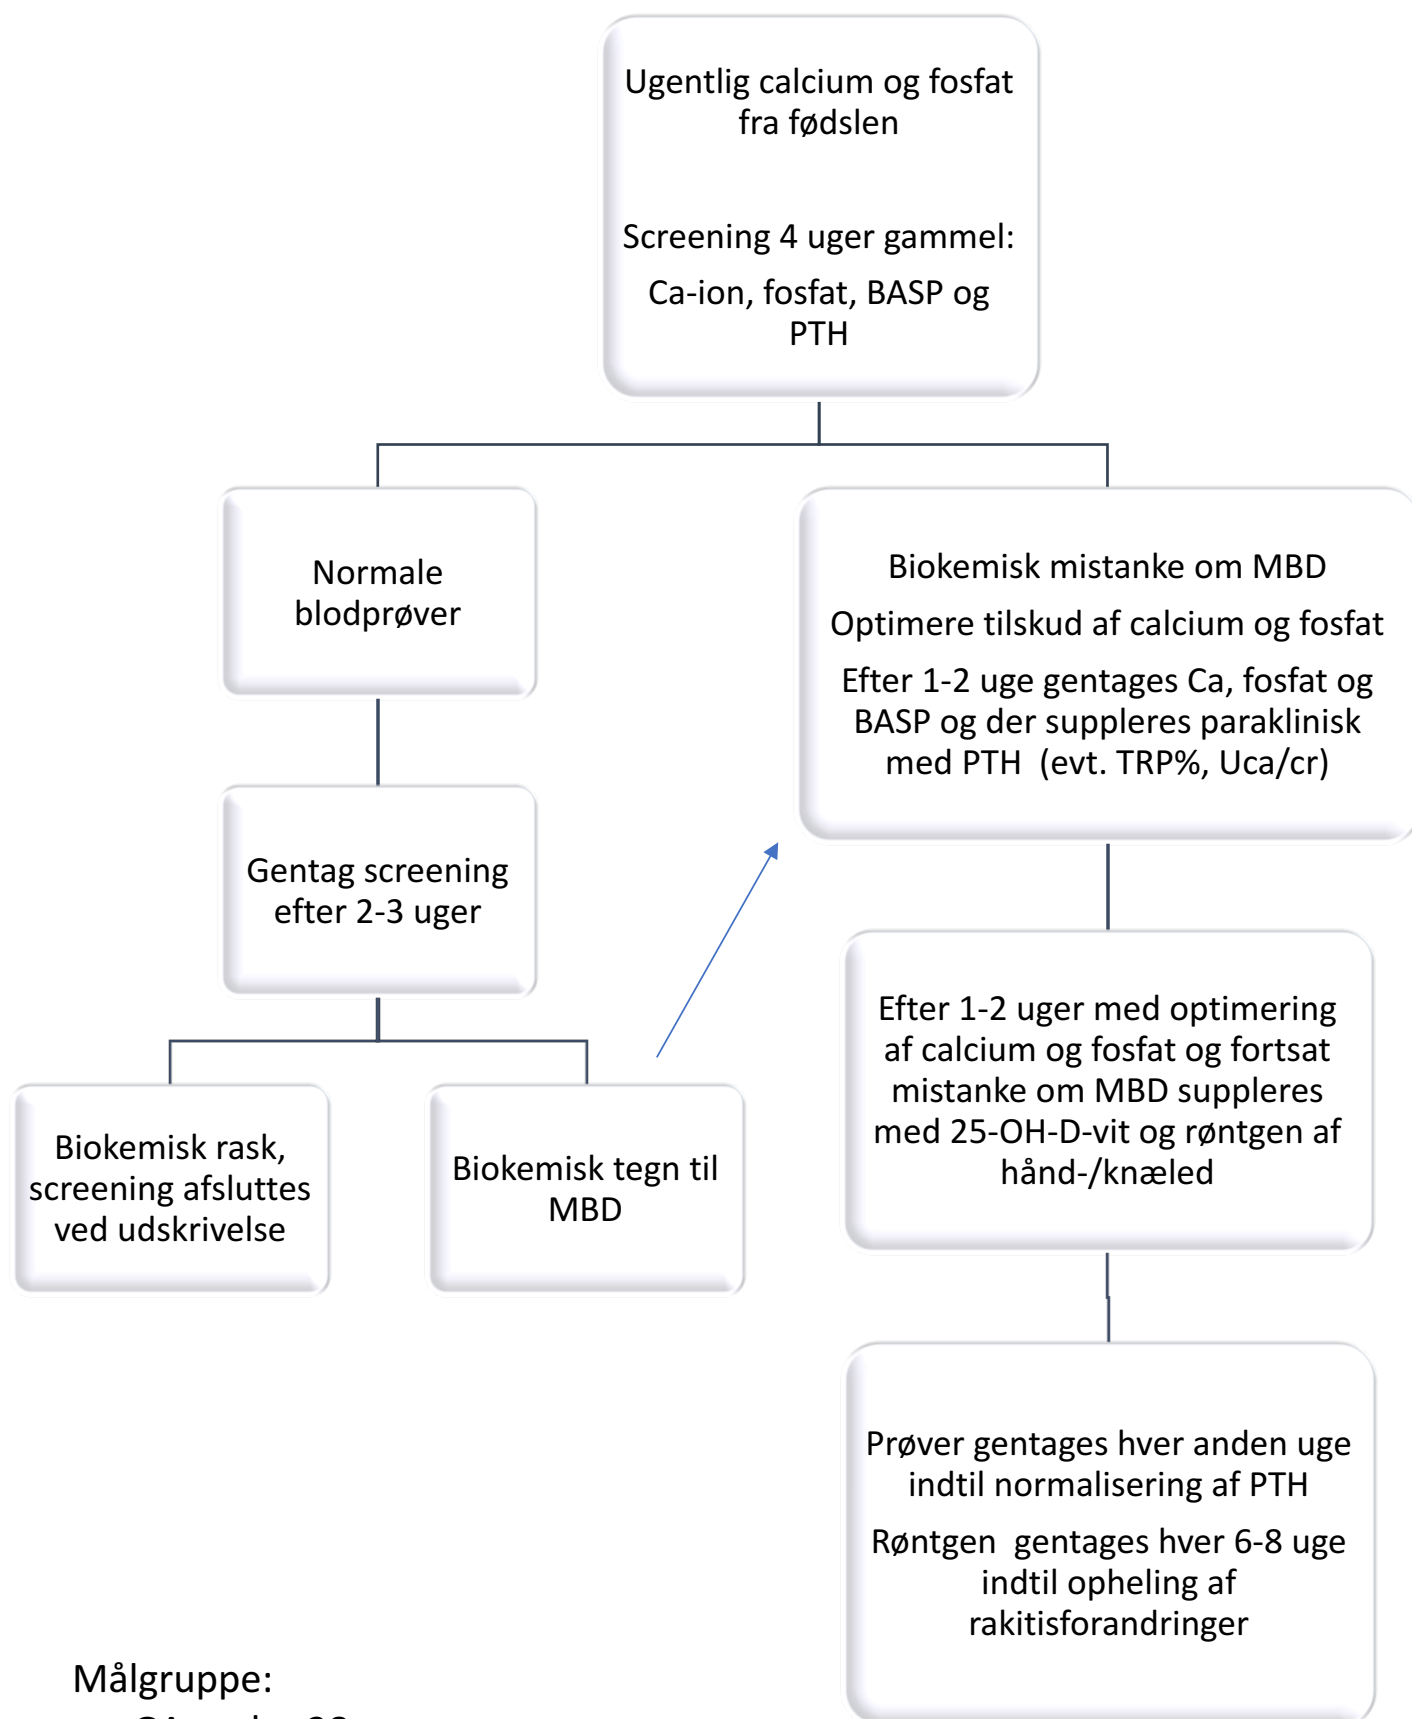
Ugentlig calcium og fosfat fra fødslen

Screening 4 uger gammel:

Ca-ion, fosfat, BASP og PTH

Normale blodprøver

Biokemisk mistanke om MBD

Optimere tilskud af calcium og fosfat

Efter 1-2 uge gentages Ca, fosfat og BASP og der suppleres paraklinisk med PTH (evt. TRP%, Uca/cr)

Gentag screening efter 2-3 uger

Efter 1-2 uger med optimering af calcium og fosfat og fortsat mistanke om MBD suppleres med 25-OH-D-vit og røntgen af hånd-/knæled

Biokemisk rask, screening afsluttes ved udskrivelse

Biokemisk tegn til MBD

Prøver gentages hver anden uge indtil normalisering af PTH

Røntgen gentages hver 6-8 uge indtil opheling af rakitisforandringer

Målgruppe:

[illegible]